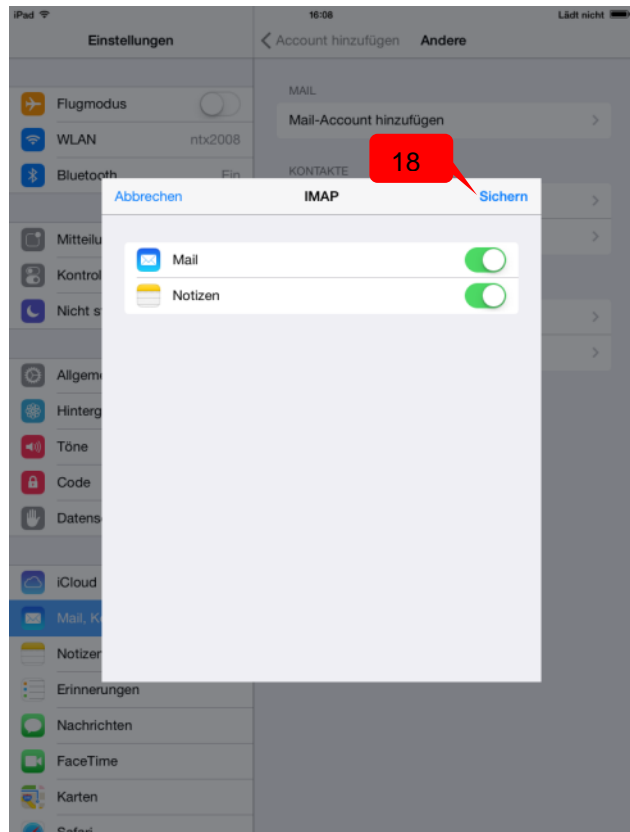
iPad
16:06
Lädt nicht

Einstellungen

Account hinzufügen
Andere

Flugmodus
WLAN ntx2008
Bluetooth Ein

MAIL
Mail-Account hinzufügen

KONTAKTE

18

Abbrechen
IMAP
Sichern

Mail
Notizen

Mitteilu
Kontrol
Nicht s

Allgem
Hinterg
Töne
Code
Datens

iCloud
Mail, K
Notizen
Erinnerungen
Nachrichten
FaceTime
Karten
Safari